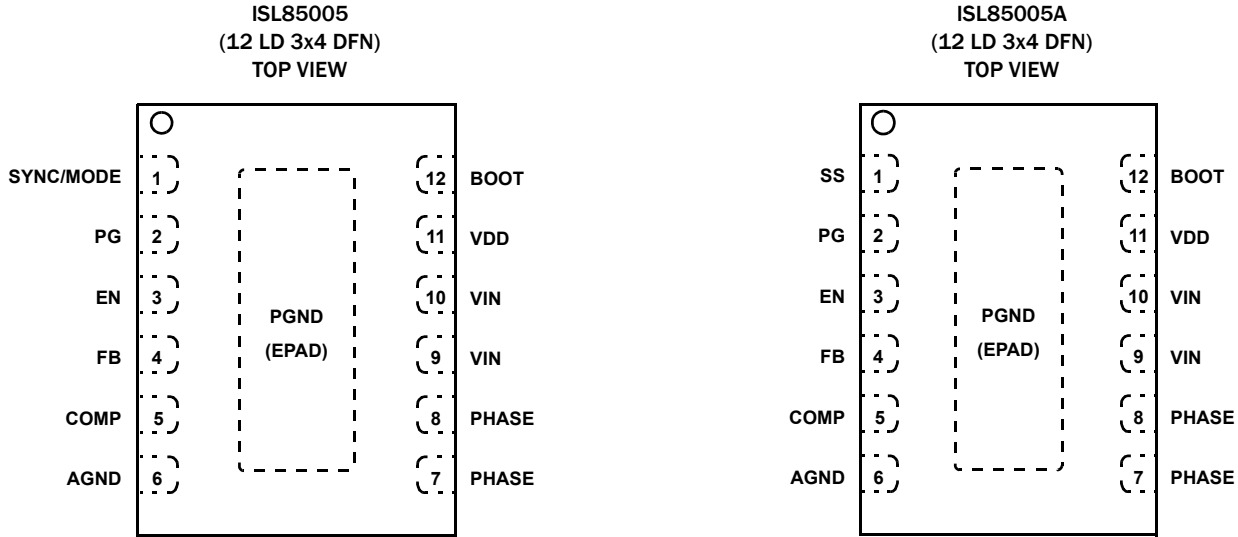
ISL85005
(12 LD 3x4 DFN)
TOP VIEW

SYNC/MODE 1
PG 2
EN 3
FB 4
COMP 5
AGND 6

PGND
(EPAD)

12 BOOT
11 VDD
10 VIN
9 VIN
8 PHASE
7 PHASE

ISL85005A
(12 LD 3x4 DFN)
TOP VIEW

SS 1
PG 2
EN 3
FB 4
COMP 5
AGND 6

PGND
(EPAD)

12 BOOT
11 VDD
10 VIN
9 VIN
8 PHASE
7 PHASE